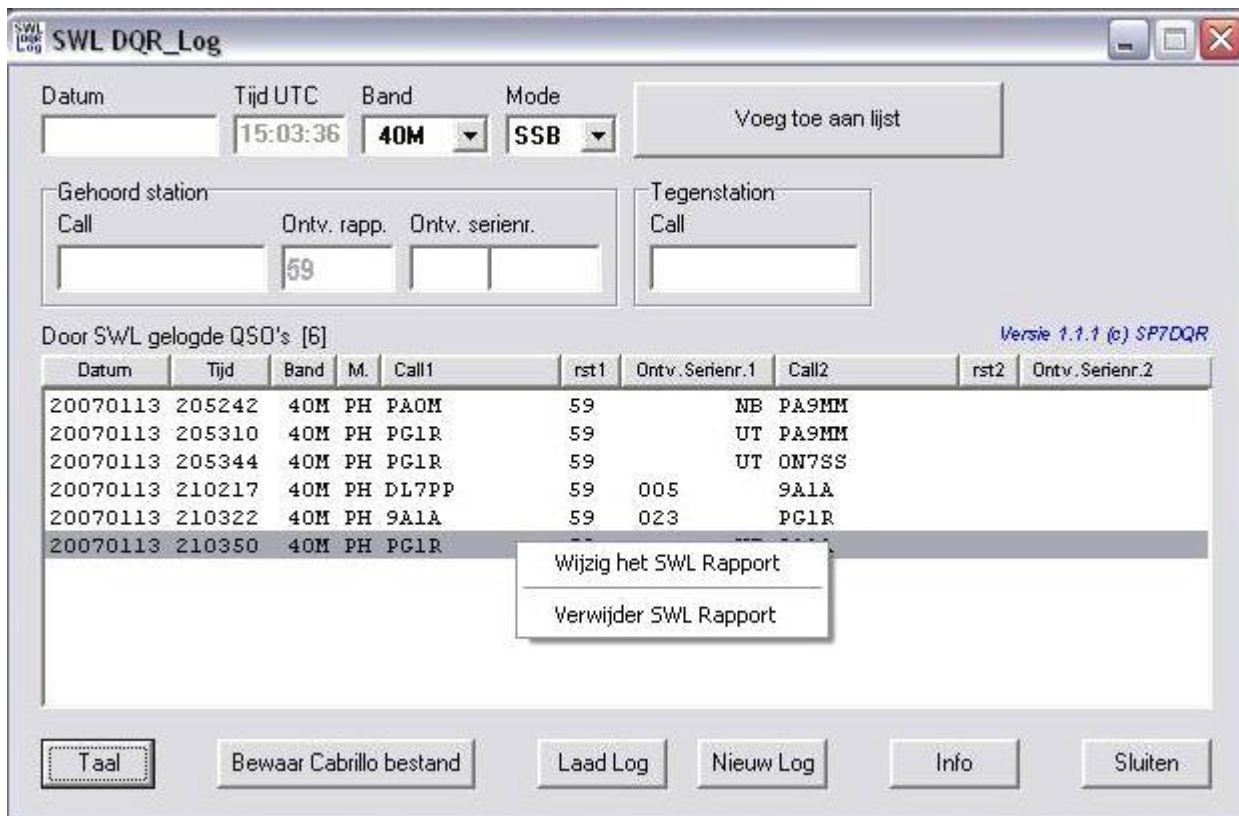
SWL DQR Log SWL DQR_Log

Datum
Tijd UTC
15:03:36
Band
40M
Mode
SSB
Voeg toe aan lijst

Gehoord station
Call
Ontv. rapp.
59
Ontv. serienr.

Tegenstation
Call

Door SWL gelogde QSO's [6]
Versie 1.1.1 (c) SP7DQR

| Datum | Tijd | Band | M. | Call1 | rst1 | Ontv.Serienr.1 | Call2 | rst2 | Ontv.Serienr.2 |
|---|---|---|---|---|---|---|---|---|---|
| 20070113 | 205242 | 40M | PH | PA0M | 59 | NB | PA9MM | | |
| 20070113 | 205310 | 40M | PH | PG1R | 59 | UT | PA9MM | | |
| 20070113 | 205344 | 40M | PH | PG1R | 59 | UT | ON7SS | | |
| 20070113 | 210217 | 40M | PH | DL7PP | 59 | 005 | 9A1A | | |
| 20070113 | 210322 | 40M | PH | 9A1A | 59 | 023 | PG1R | | |
| 20070113 | 210350 | 40M | PH | PG1R | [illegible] | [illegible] | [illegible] | | |

Wijzig het SWL Rapport
Verwijder SWL Rapport

Taal
Bewaar Cabrillo bestand
Laad Log
Nieuw Log
Info
Sluiten